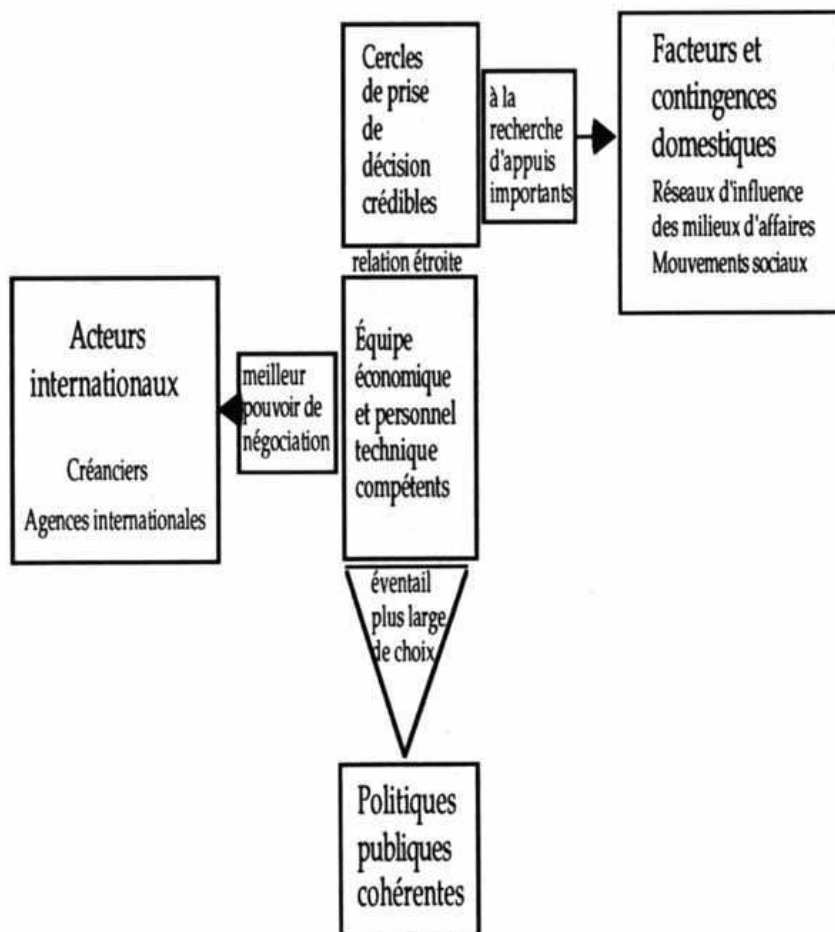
Cercles de prise de décision crédibles

à la recherche d'appuis importants

Facteurs et contingences domestiques

Réseaux d'influence des milieux d'affaires

Mouvements sociaux

relation étroite

Acteurs internationaux

Créanciers

Agences internationales

meilleur pouvoir de négociation

Équipe économique et personnel technique compétents

éventail plus large de choix

Politiques publiques cohérentes